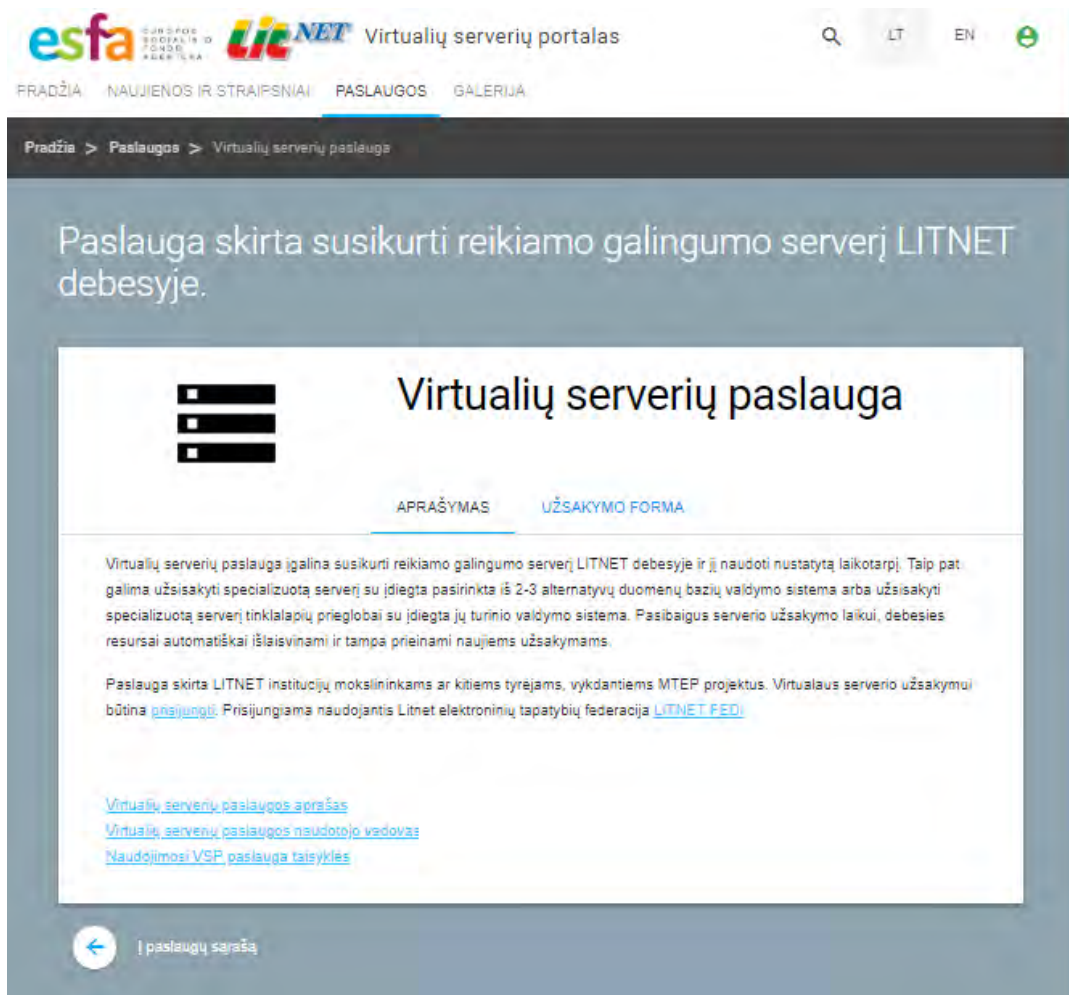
esfa EUROPOS SOCIALINIO FONDO AGENTŪRA LITNET Virtualių serverių portalas

LT EN

PRADŽIA NAUJIENOS IR STRAIPSNIAI PASLAUGOS GALERIJA

Pradžia > Paslaugos > Virtualių serverių paslauga

Paslauga skirta susikurti reikiamo galingumo serverį LITNET debesyje.

Virtualių serverių paslauga

APRAŠYMAS UŽSAKYMO FORMA

Virtualių serverių paslauga įgalina susikurti reikiamo galingumo serverį LITNET debesyje ir jį naudoti nustatytą laikotarpį. Taip pat galima užsisakyti specializuotą serverį su įdiegta pasirinkta iš 2-3 alternatyvų duomenų bazių valdymo sistema arba užsisakyti specializuotą serverį tinklalapių prieglobai su įdiegta jų turinio valdymo sistema. Pasibaigus serverio užsakymo laikui, debesies resursai automatiškai išlaisvinami ir tampa prieinami naujiems užsakymams.

Paslauga skirta LITNET institucijų mokslininkams ar kitiems tyrėjams, vykdantiems MTEP projektus. Virtualaus serverio užsakymui būtina prisijungti. Prisijungiama naudojantis Litnet elektroninių tapatybių federacija LITNET FEDI

Virtualių serverių paslaugos aprašas
Virtualių serverių paslaugos naudotojo vadovas
Naudojimosi VSP paslauga taisyklės

Į paslaugų sąrašą